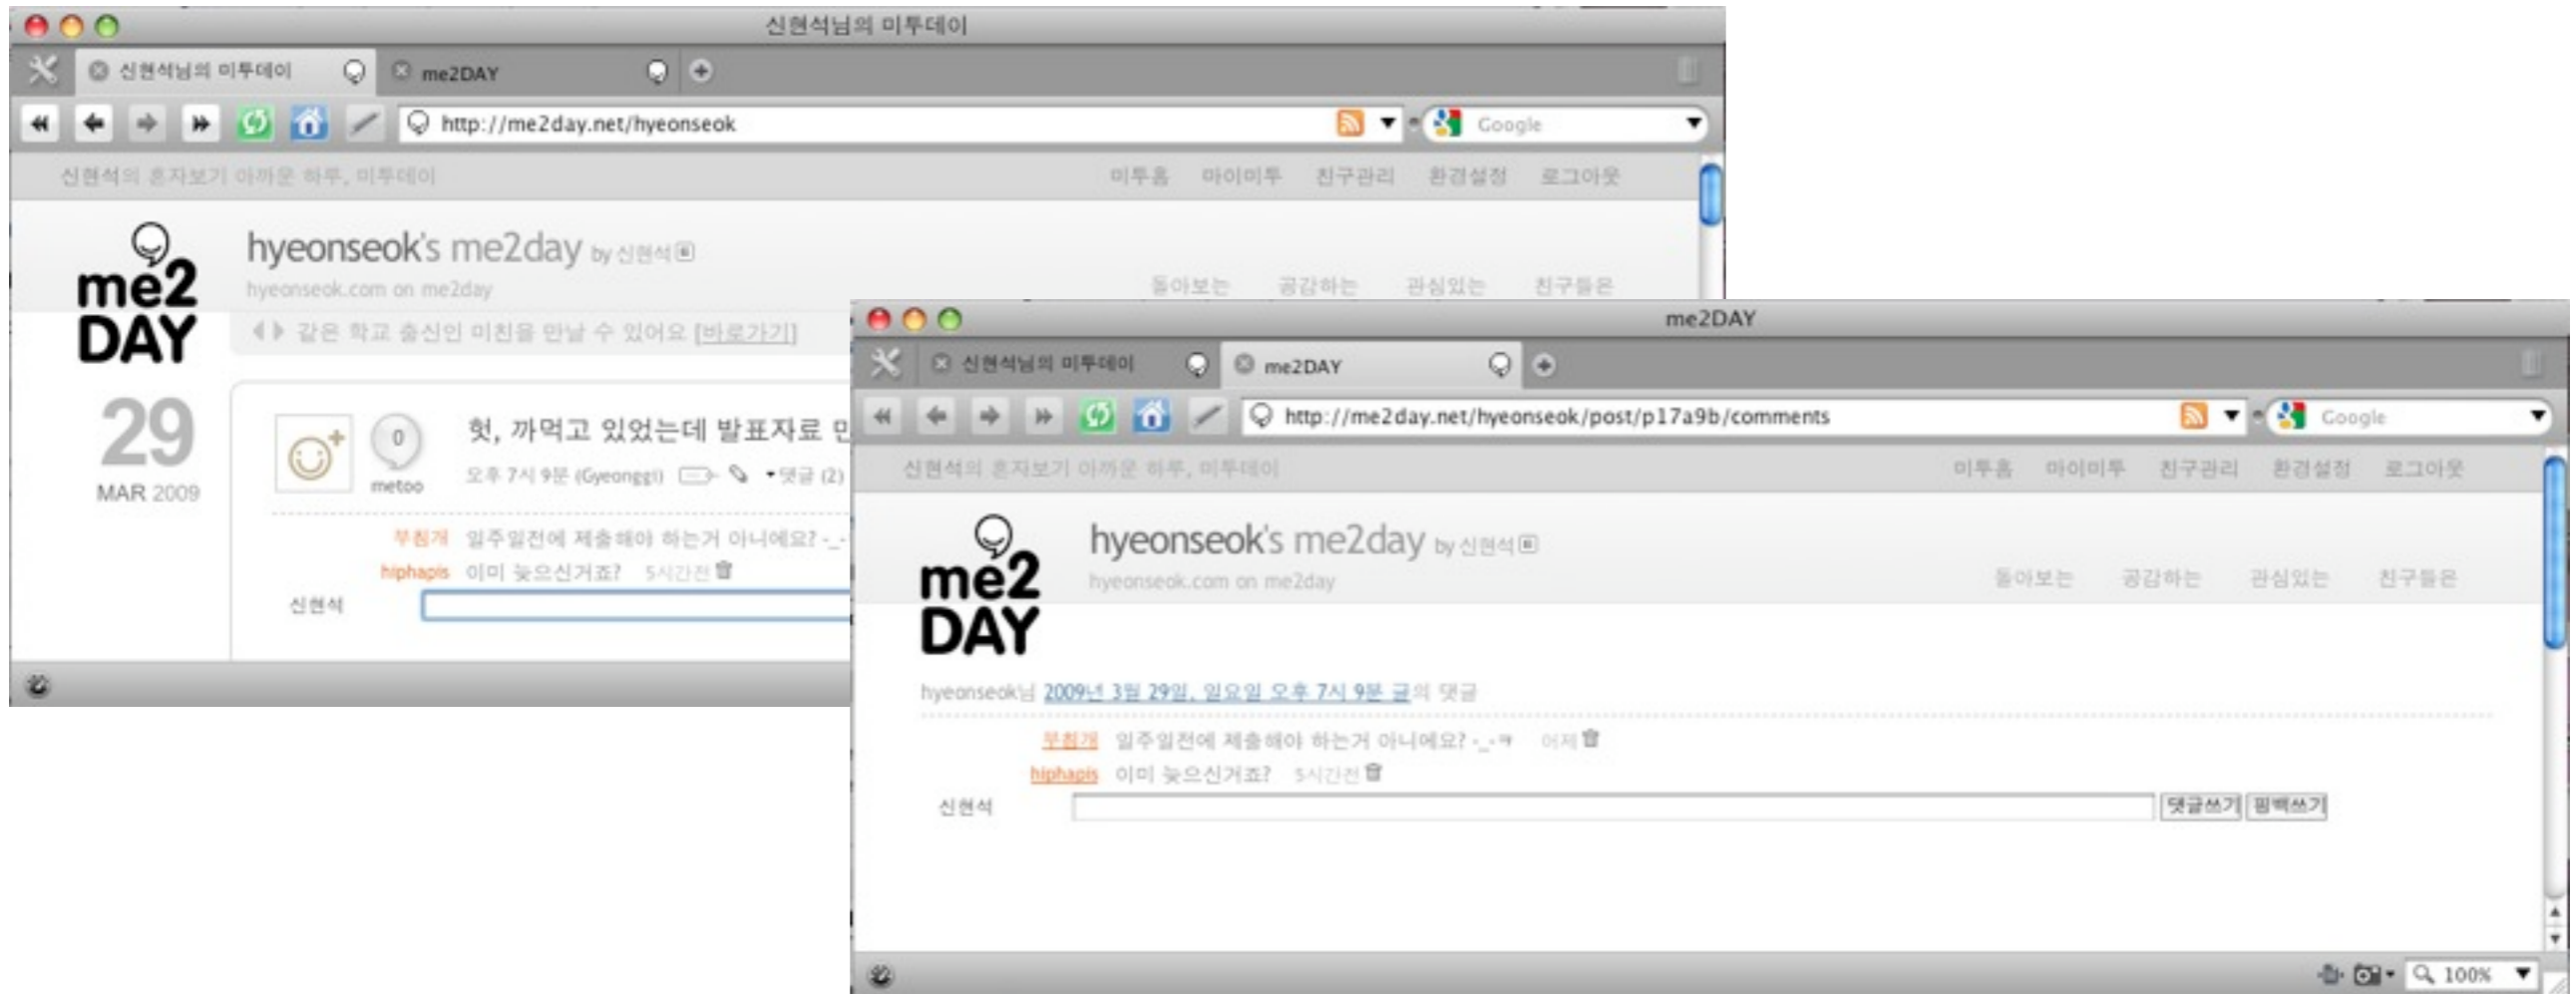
신현석님의 미투데이

신현석님의 미투데이
me2DAY

http://me2day.net/hyeonseok

Google

신현석의 혼자보기 아까운 하루, 미투데이

미투홈 마이미투 친구관리 환경설정 로그아웃

me2DAY

29
MAR 2009

hyeonseok's me2day by 신현석

hyeonseok.com on me2day

둘러보는 공감하는 관심있는 친구들은

같은 학교 출신인 미친을 만날 수 있어요 [바로가기]

0
metoo

헛, 까먹고 있었는데 발표자료 만

오후 7시 9분 (Gyeonggi) 댓글 (2)

무회개 일주일전에 제출해야 하는거 아니에요? -_-

hiphapis 이미 늦으신거죠? 5시간전

신현석

me2DAY

신현석님의 미투데이
me2DAY

http://me2day.net/hyeonseok/post/p17a9b/comments

Google

신현석의 혼자보기 아까운 하루, 미투데이

미투홈 마이미투 친구관리 환경설정 로그아웃

me2DAY

hyeonseok's me2day by 신현석

hyeonseok.com on me2day

둘러보는 공감하는 관심있는 친구들은

hyeonseok님 2009년 3월 29일, 일요일 오후 7시 9분 글의 댓글

무회개 일주일전에 제출해야 하는거 아니에요? -_-; 어제

hiphapis 이미 늦으신거죠? 5시간전

신현석

댓글쓰기 핑백쓰기

100%